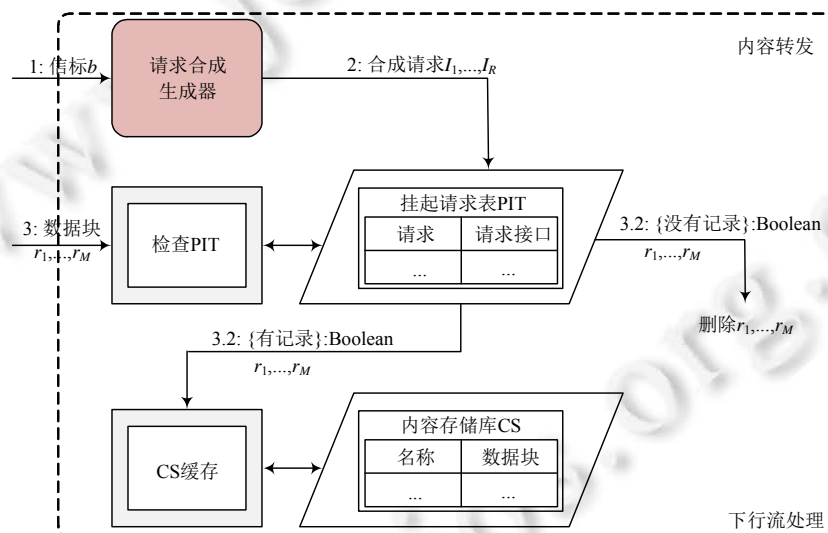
内容转发

1: 信标$b$

请求合成生成器

2: 合成请求$I_1,...,I_R$

3: 数据块 $r_1,...,r_M$

检查PIT

挂起请求表PIT

| 请求 | 请求接口 |
|---|---|
| ... | ... |

3.2: {没有记录}:Boolean $r_1,...,r_M$

删除$r_1,...,r_M$

3.2: {有记录}:Boolean $r_1,...,r_M$

CS缓存

内容存储库CS

| 名称 | 数据块 |
|---|---|
| ... | ... |

下行流处理